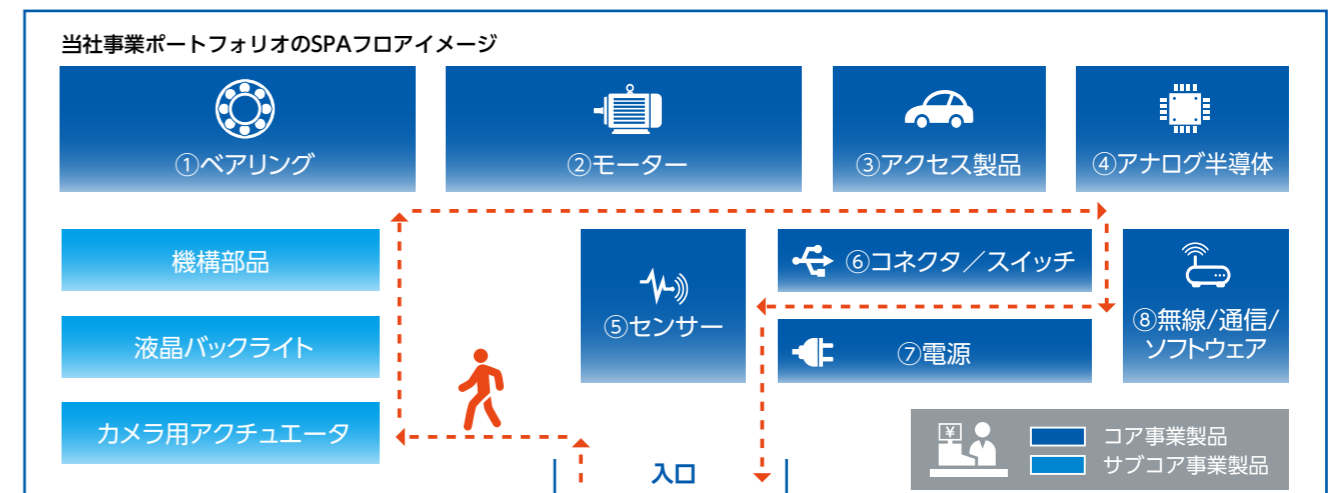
当社事業ポートフォリオのSPAフロアイメージ

①ベアリング

②モーター

③アクセス製品

④アナログ半導体

機構部品

液晶バックライト

カメラ用アクチュエータ

⑤センサー

⑥コネクタ／スイッチ

⑦電源

⑧無線/通信/ソフトウェア

入口

¥

コア事業製品

サブコア事業製品